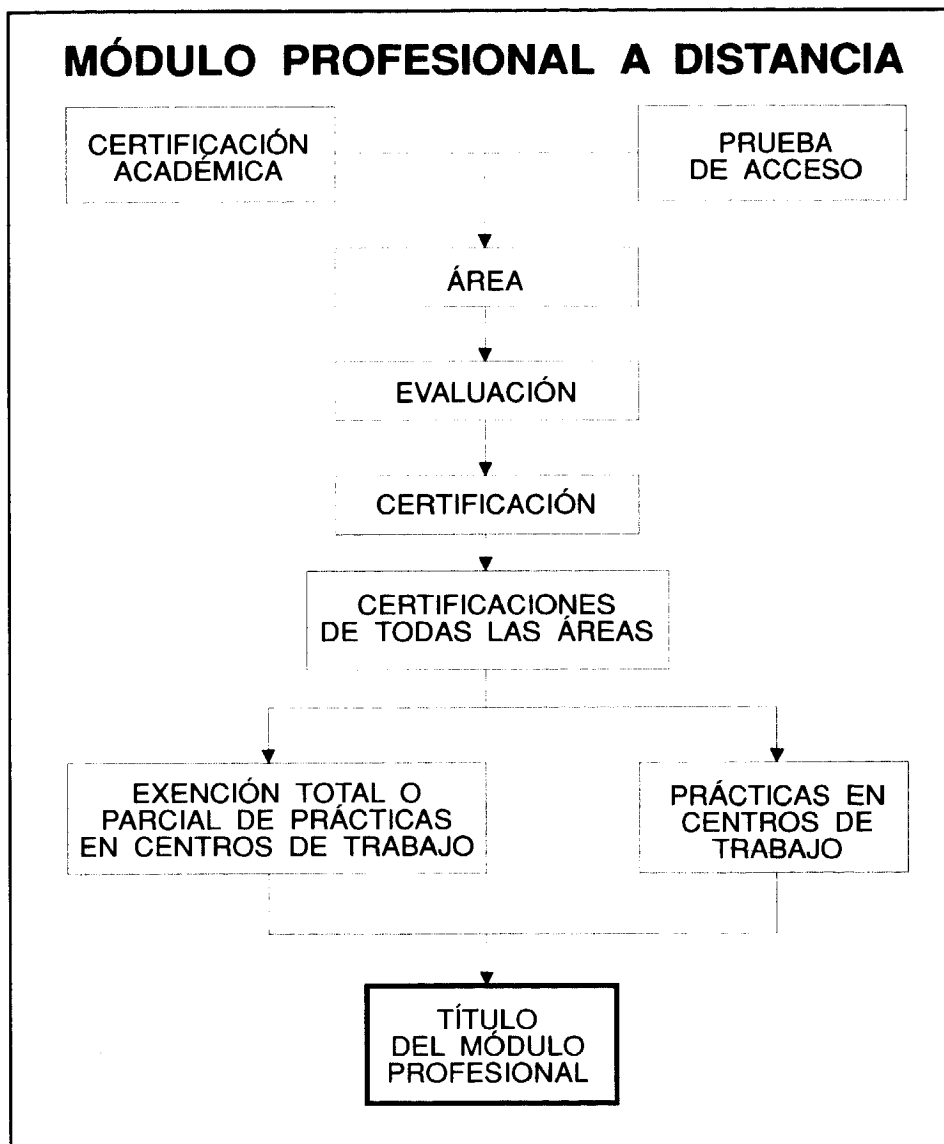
MÓDULO PROFESIONAL A DISTANCIA

CERTIFICACIÓN ACADÉMICA

PRUEBA DE ACCESO

ÁREA

EVALUACIÓN

CERTIFICACIÓN

CERTIFICACIONES DE TODAS LAS ÁREAS

EXENCIÓN TOTAL O PARCIAL DE PRÁCTICAS EN CENTROS DE TRABAJO

PRÁCTICAS EN CENTROS DE TRABAJO

TÍTULO DEL MÓDULO PROFESIONAL